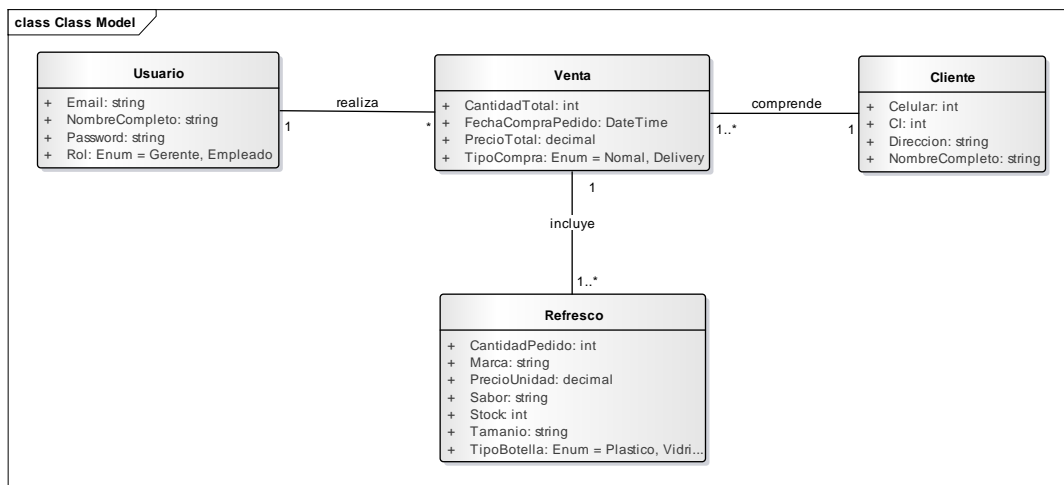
class Class Model

Usuario

+ Email: string
+ NombreCompleto: string
+ Password: string
+ Rol: Enum = Gerente, Empleado

realiza

1

*

Venta

+ CantidadTotal: int
+ FechaCompraPedido: DateTime
+ PrecioTotal: decimal
+ TipoCompra: Enum = Nomal, Delivery

comprende

1..*

1

Cliente

+ Celular: int
+ CI: int
+ Direccion: string
+ NombreCompleto: string

1

incluye

1..*

Refresco

+ CantidadPedido: int
+ Marca: string
+ PrecioUnidad: decimal
+ Sabor: string
+ Stock: int
+ Tamanio: string
+ TipoBotella: Enum = Plastico, Vidri...